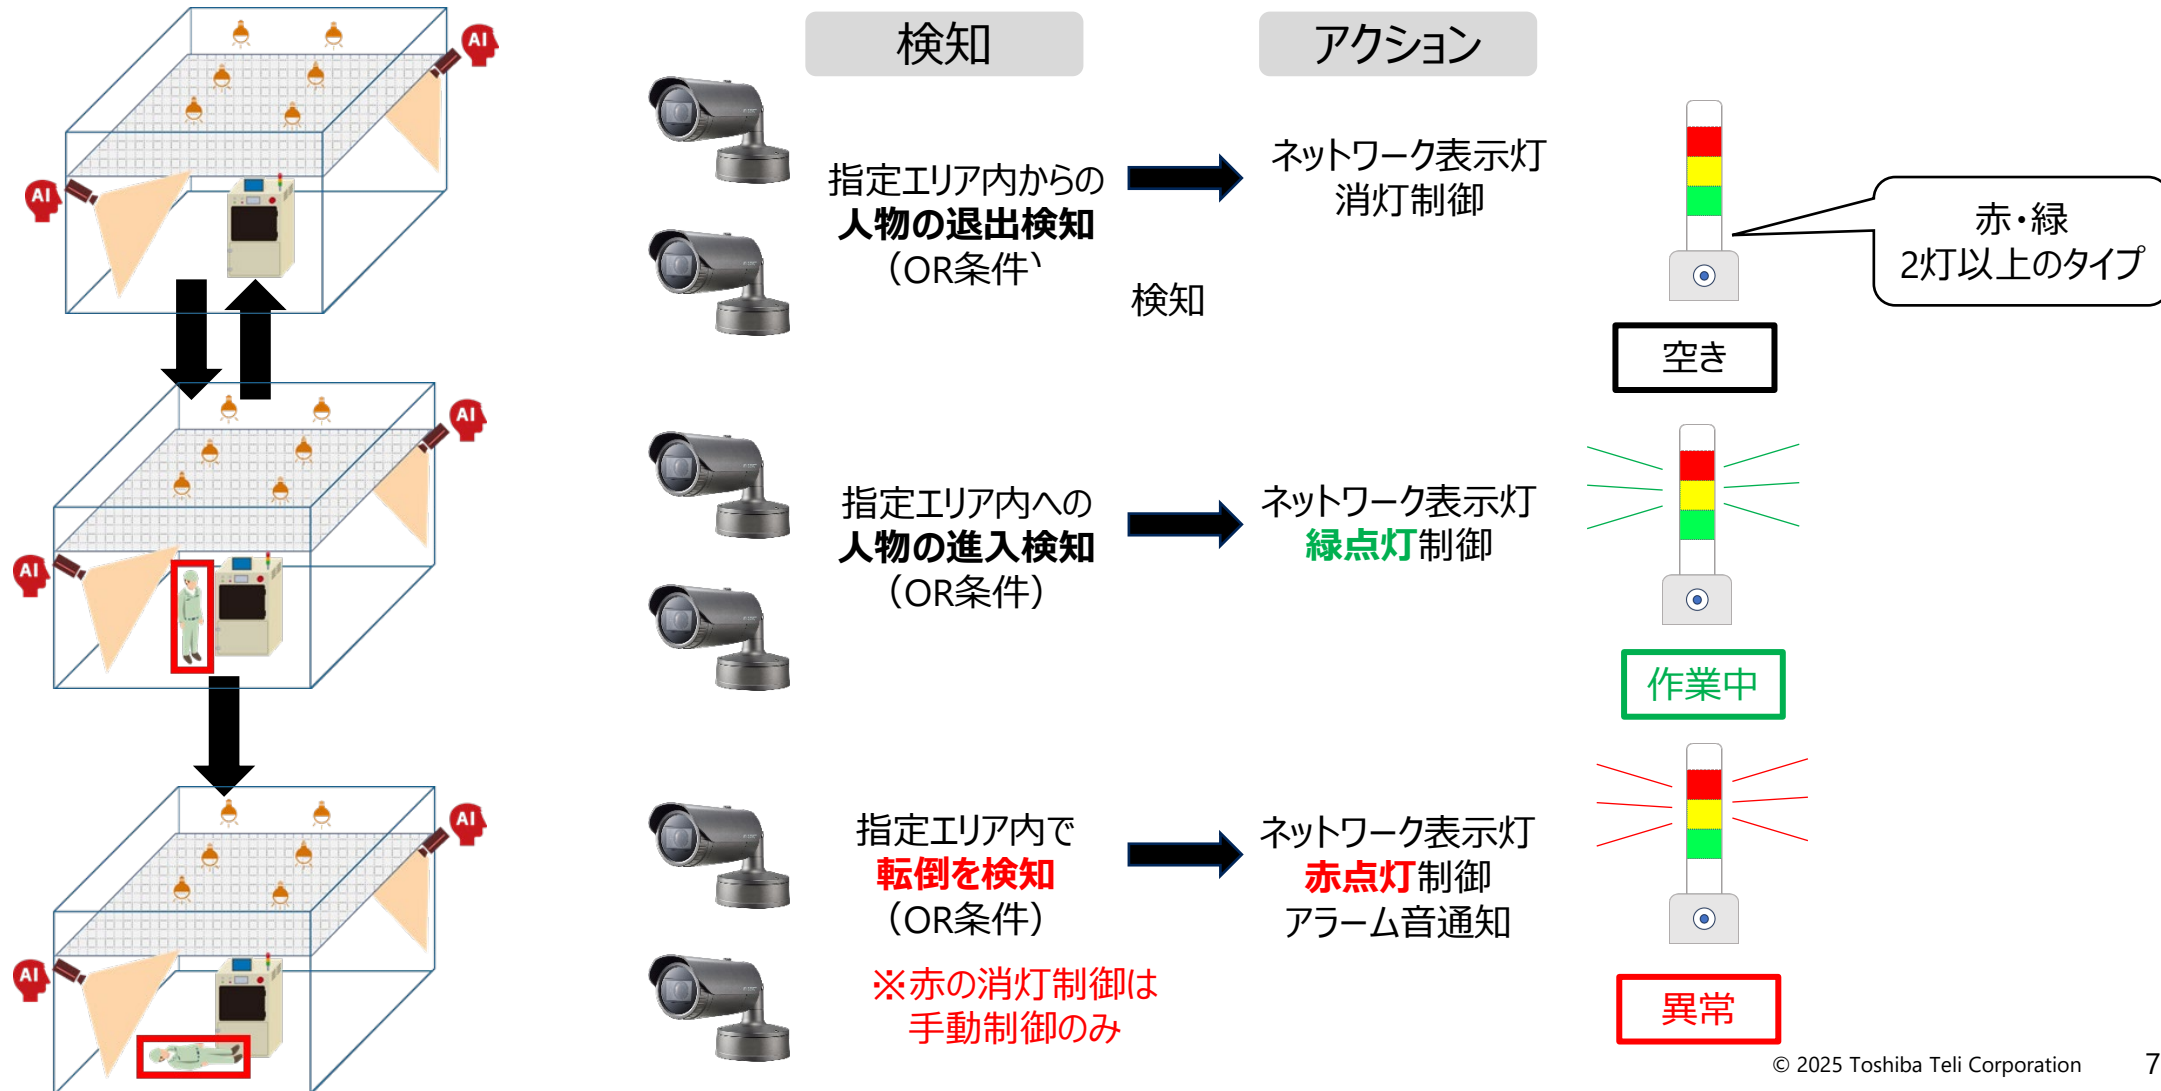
AI

AI

AI

AI

AI

AI

検知

アクション

指定エリア内からの
人物の退出検知
(OR条件)

検知

ネットワーク表示灯
消灯制御

赤・緑
2灯以上のタイプ

空き

指定エリア内への
人物の進入検知
(OR条件)

ネットワーク表示灯
緑点灯制御

作業中

指定エリア内で
転倒を検知
(OR条件)

ネットワーク表示灯
赤点灯制御
アラーム音通知

※赤の消灯制御は
手動制御のみ

異常

© 2025 Toshiba Teli Corporation

7